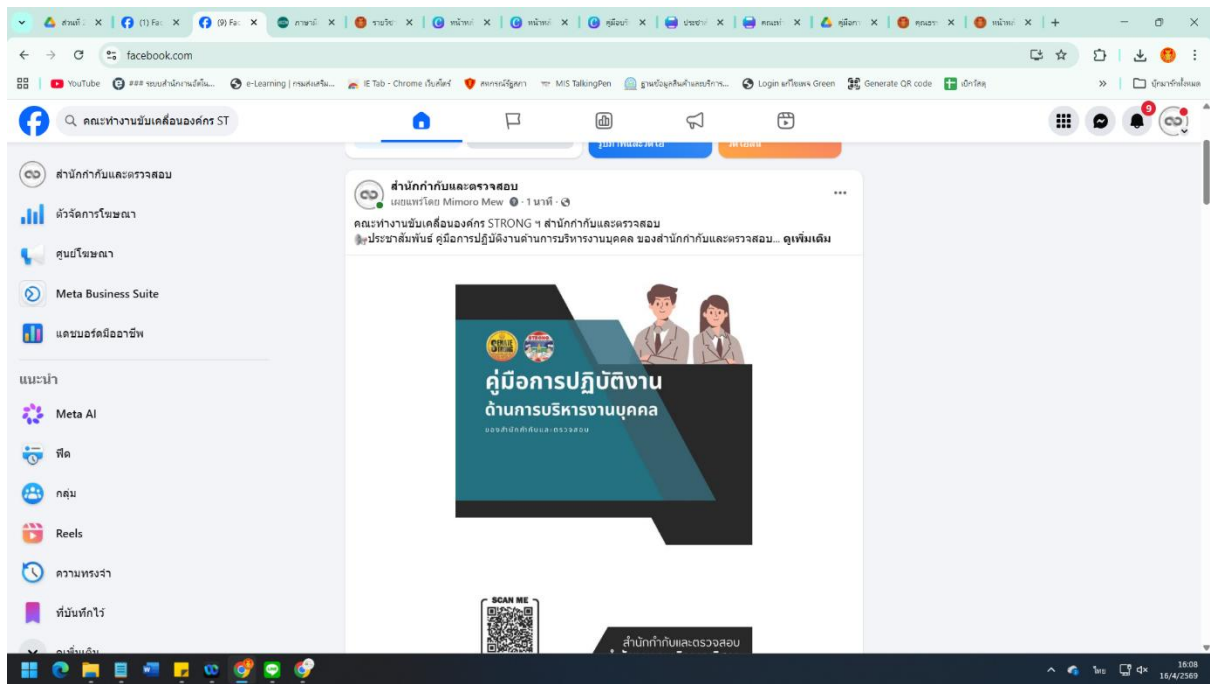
facebook.com

YouTube | e-Learning | IE Tab - Chrome เว็บสโตร์ | MIS TalkingPen | Login | Generate QR code | บุ๊กมาร์กทั้งหมด

คณะทำงานขับเคลื่อนองค์กร ST

สำนักกำกับและตรวจสอบ
ตัวจัดการโฆษณา
ศูนย์โฆษณา
Meta Business Suite
แดชบอร์ดมืออาชีพ

แนะนำ
Meta AI
ฟีด
กลุ่ม
Reels
ความทรงจำ
ที่บันทึกไว้
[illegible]

สำนักกำกับและตรวจสอบ
เผยแพร่โดย Mimoro Mew · 1 นาที ·
คณะทำงานขับเคลื่อนองค์กร STRONG ฯ สำนักกำกับและตรวจสอบ
ประชาสัมพันธ์ คู่มือการปฏิบัติงานด้านการบริหารงานบุคคล ของสำนักกำกับและตรวจสอบ... ดูเพิ่มเติม

คู่มือการปฏิบัติงาน
ด้านการบริหารงานบุคคล
ของสำนักกำกับและตรวจสอบ

SCAN ME

สำนักกำกับและตรวจสอบ

ไทย 16:08 16/4/2569